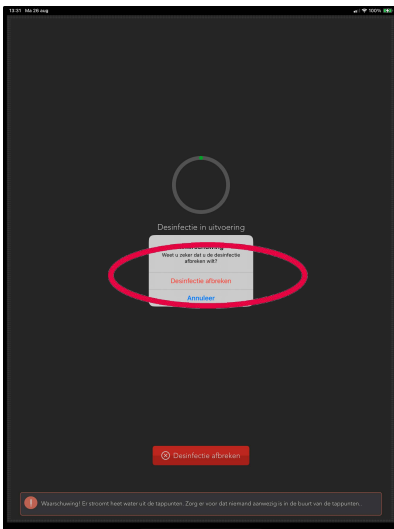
13:31 Ma 26 aug

100%

Desinfectie in uitvoering

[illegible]
Weet u zeker dat u de desinfectie afbreken wilt?

Desinfectie afbreken

Annuleer

Desinfectie afbreken

Waarschuwing! Er stroomt heet water uit de tappunten. Zorg er voor dat niemand aanwezig is in de buurt van de tappunten.